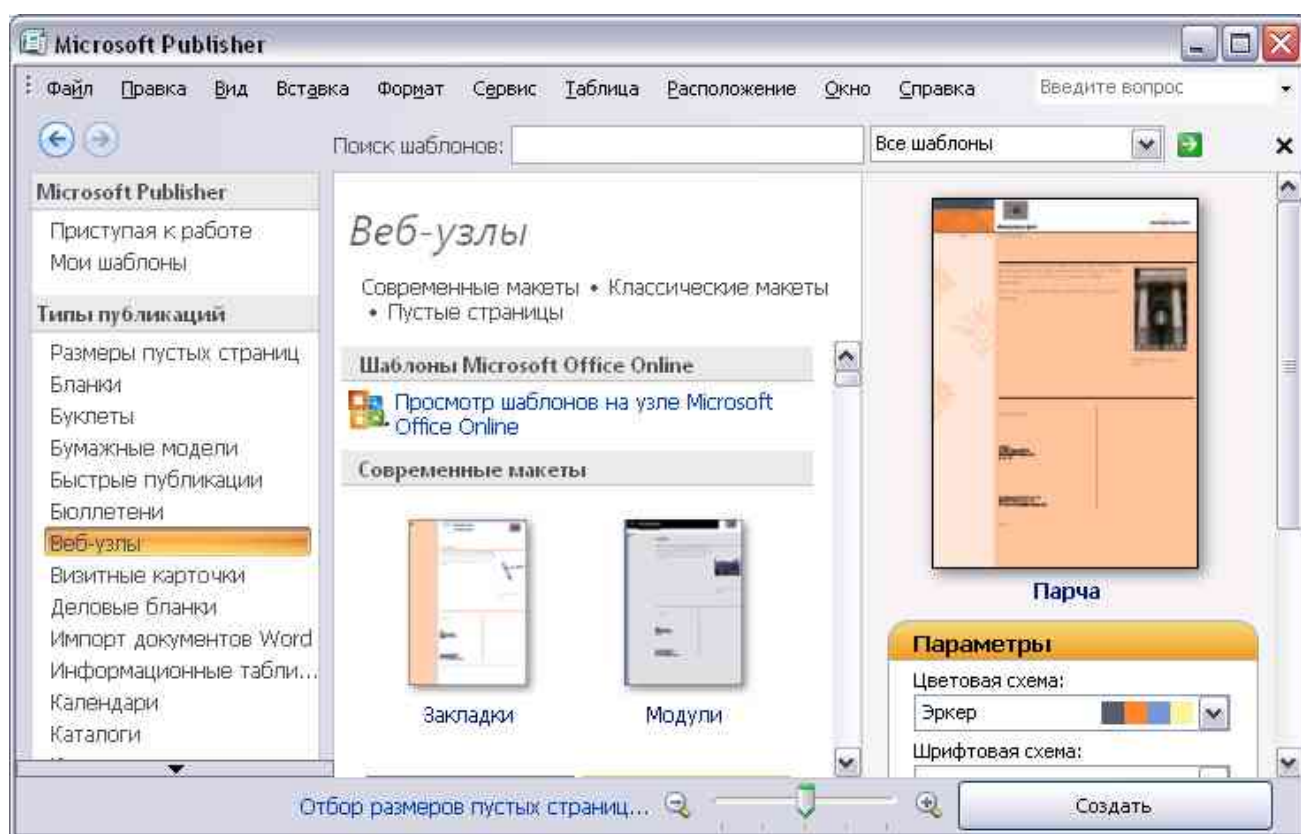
Microsoft Publisher

Файл Правка Вид Вставка Формат Сервис Таблица Расположение Окно Справка Введите вопрос

Поиск шаблонов: Все шаблоны

Microsoft Publisher
Приступая к работе
Мои шаблоны

Типы публикаций
Размеры пустых страниц
Бланки
Буклеты
Бумажные модели
Быстрые публикации
Бюллетени
Веб-узлы
Визитные карточки
Деловые бланки
Импорт документов Word
Информационные табли...
Календари
Каталоги

Веб-узлы

Современные макеты • Классические макеты • Пустые страницы

Шаблоны Microsoft Office Online

Просмотр шаблонов на узле Microsoft Office Online

Современные макеты

Закладки

Модули

Парча

Параметры
Цветовая схема:
Эркер
Шрифтовая схема:

Отбор размеров пустых страниц...

Создать